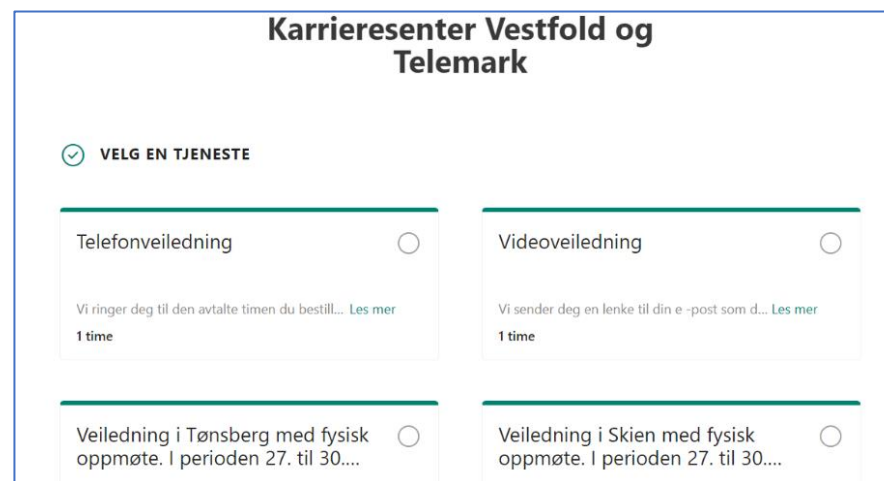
Karrieresenter Vestfold og Telemark

VELG EN TJENESTE

Telefonveiledning

Vi ringer deg til den avtalte timen du bestill... Les mer

1 time

Videoveiledning

Vi sender deg en lenke til din e -post som d... Les mer

1 time

Veiledning i Tønsberg med fysisk oppmøte. I perioden 27. til 30....

Veiledning i Skien med fysisk oppmøte. I perioden 27. til 30....